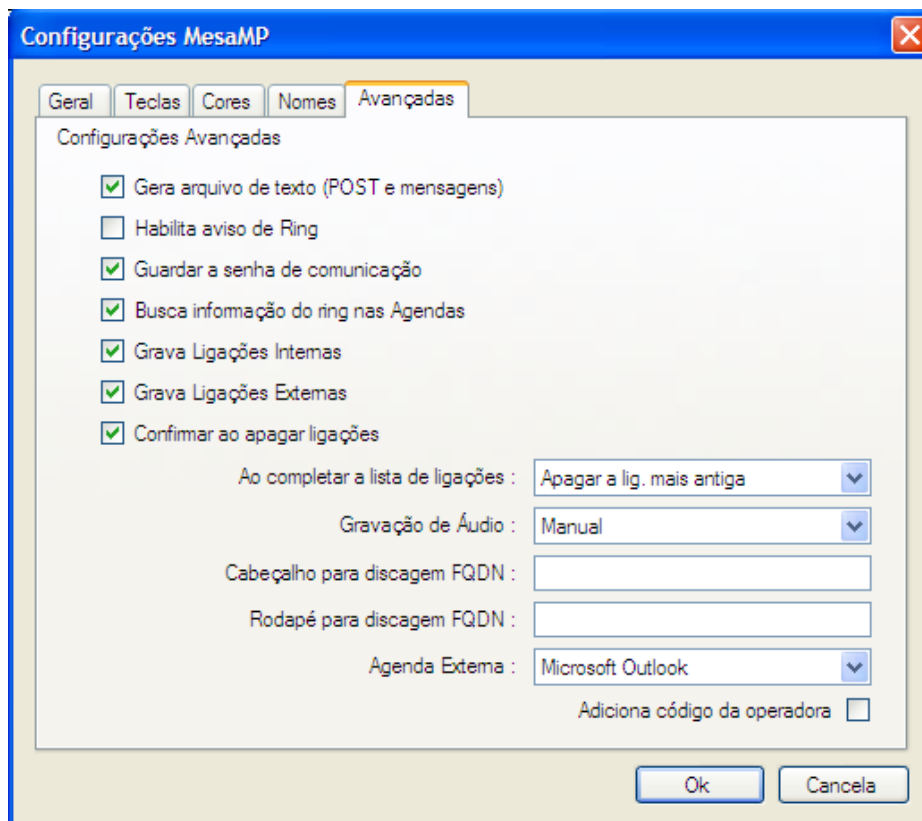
Configurações MesaMP

Geral | Teclas | Cores | Nomes | Avançadas

Configurações Avançadas

Gera arquivo de texto (POST e mensagens)
Habilita aviso de Ring
Guardar a senha de comunicação
Busca informação do ring nas Agendas
Grava Ligações Internas
Grava Ligações Externas
Confirmar ao apagar ligações

Ao completar a lista de ligações : Apagar a lig. mais antiga
Gravação de Áudio : Manual
Cabeçalho para discagem FQDN :
Rodapé para discagem FQDN :
Agenda Externa : Microsoft Outlook
Adiciona código da operadora

Ok
Cancela